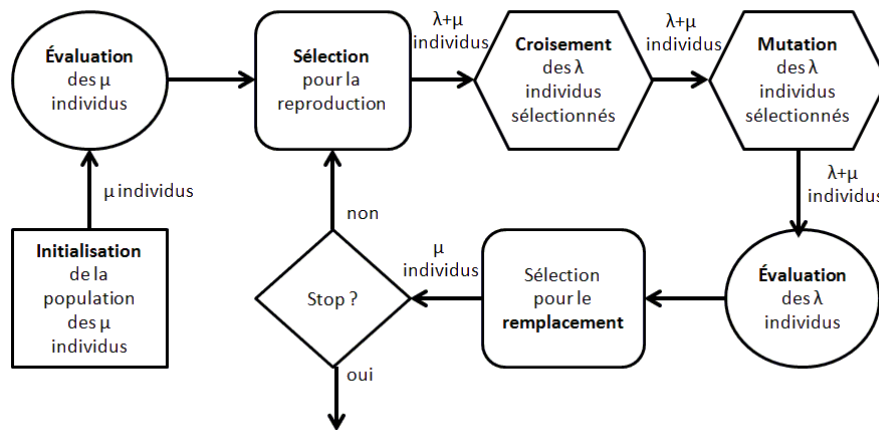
**Initialisation** de la population des μ individus

μ individus

**Évaluation** des μ individus

**Sélection** pour la reproduction

λ+μ individus

**Croisement** des λ individus sélectionnés

λ+μ individus

**Mutation** des λ individus sélectionnés

λ+μ individus

**Évaluation** des λ individus

Sélection pour le **remplacement**

μ individus

Stop ?

non

oui